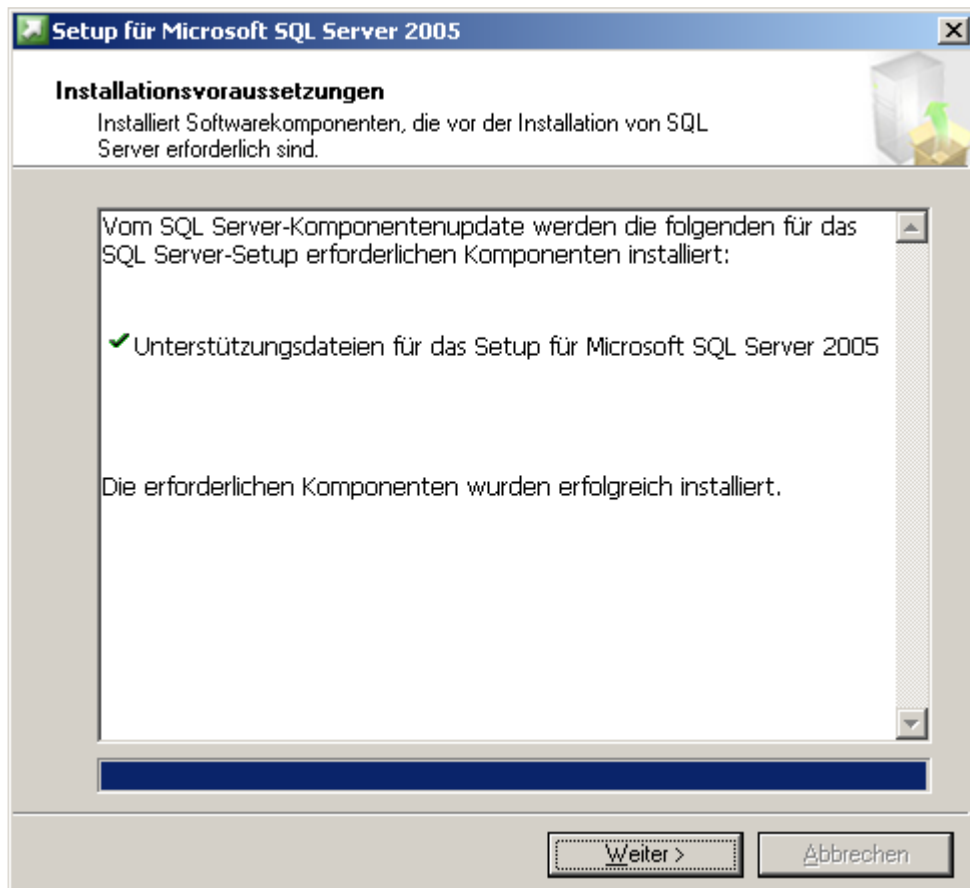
Setup für Microsoft SQL Server 2005

Installationsvoraussetzungen
Installiert Softwarekomponenten, die vor der Installation von SQL Server erforderlich sind.

Vom SQL Server-Komponentenupdate werden die folgenden für das SQL Server-Setup erforderlichen Komponenten installiert:

Unterstützungsdateien für das Setup für Microsoft SQL Server 2005

Die erforderlichen Komponenten wurden erfolgreich installiert.

Weiter >
Abbrechen